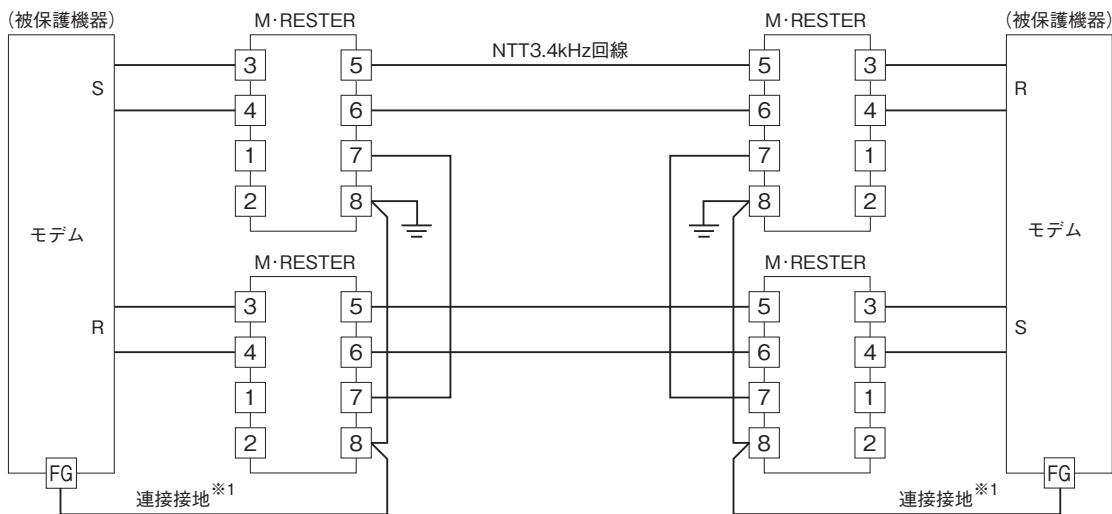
(被保護機器)

M·RESTER

M·RESTER

(被保護機器)

NTT3.4kHz回線

S

3 5

5 3

R

4 6

6 4

1 7

7 1

2 8

8 2

モデム

モデム

M·RESTER

M·RESTER

R

3 5

5 3

S

4 6

6 4

1 7

7 1

2 8

8 2

FG

FG

連接接地$^{※1}$

連接接地$^{※1}$